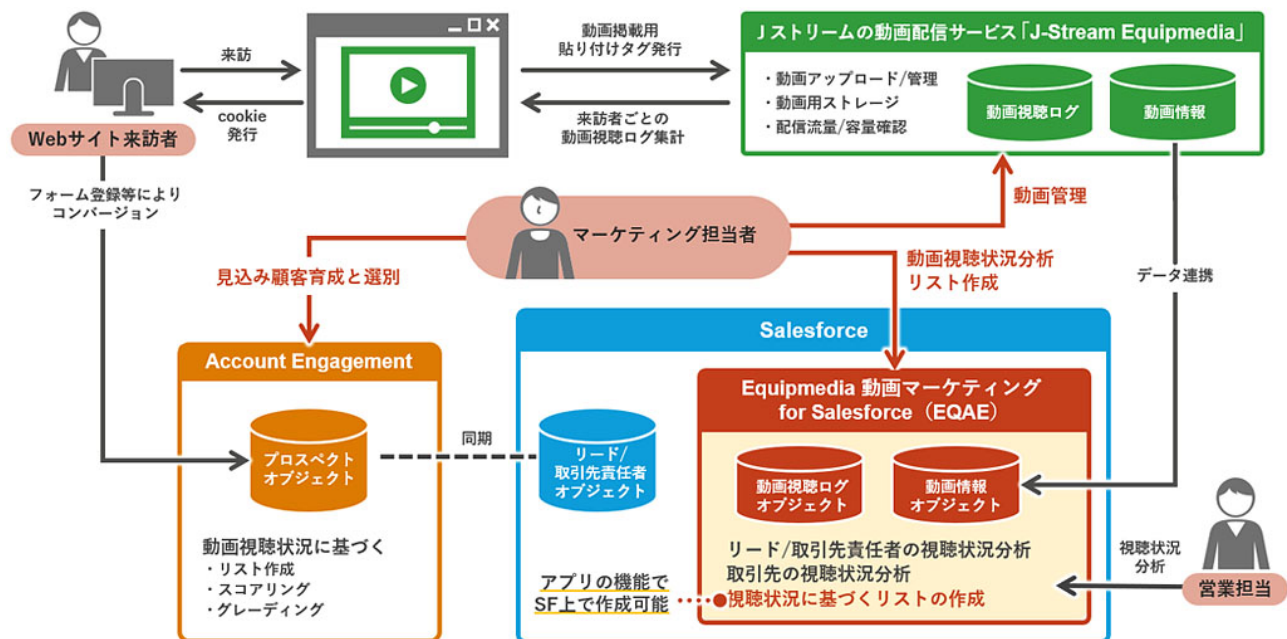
Webサイト来訪者

来訪

cookie
発行

動画掲載用
貼り付けタグ発行

来訪者ごとの
動画視聴ログ集計

Jストリームの動画配信サービス「J-Stream Equipmedia」

・動画アップロード/管理
・動画用ストレージ
・配信流量/容量確認

動画視聴ログ

動画情報

フォーム登録等により
コンバージョン

マーケティング担当者

動画管理

見込み顧客育成と選別

動画視聴状況分析
リスト作成

データ連携

Salesforce

Account Engagement

プロスペクト
オブジェクト

同期

リード/
取引先責任者
オブジェクト

Equipmedia 動画マーケティング
for Salesforce（EQAE）

動画視聴ログ
オブジェクト

動画情報
オブジェクト

動画視聴状況に基づく
・リスト作成
・スコアリング
・グレーディング

リード/取引先責任者の視聴状況分析
取引先の視聴状況分析
視聴状況に基づくリストの作成

アプリの機能で
SF上で作成可能

視聴状況
分析

営業担当